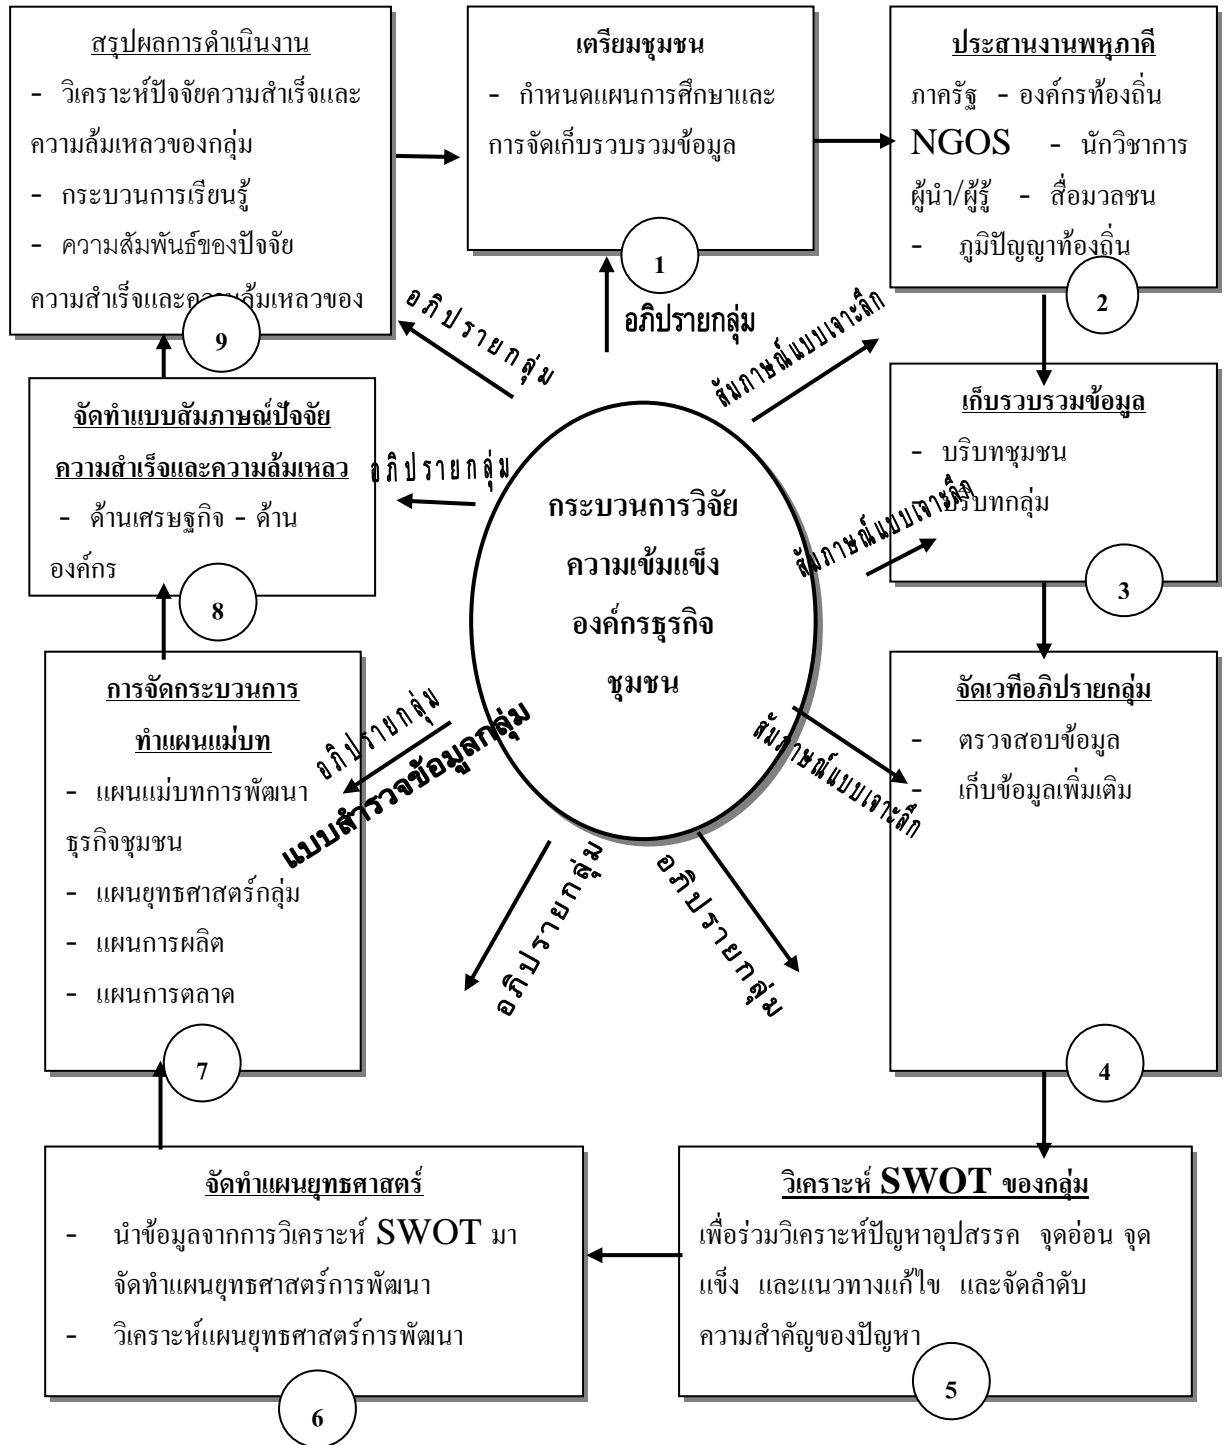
สรุปผลการดำเนินงาน

- วิเคราะห์ปัจจัยความสำเร็จและความล้มเหลวของกลุ่ม

- กระบวนการเรียนรู้

- ความสัมพันธ์ของปัจจัยความสำเร็จและค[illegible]ล้มเหลวของ

9

เตรียมชุมชน

- กำหนดแผนการศึกษาและการจัดเก็บรวบรวมข้อมูล

1

ประสานงานพหุภาคี

ภาครัฐ - องค์กรท้องถิ่น

NGOS - นักวิชาการ

ผู้นำ/ผู้รู้ - สื่อมวลชน

- ภูมิปัญญาท้องถิ่น

2

อภิปรายกลุ่ม

อภิปรายกลุ่ม

สัมภาษณ์แบบเจาะลึก

จัดทำแบบสัมภาษณ์ปัจจัยความสำเร็จและความล้มเหลว

- ด้านเศรษฐกิจ - ด้านองค์กร

8

อภิปรายกลุ่ม

กระบวนการวิจัยความเข้มแข็งองค์กรธุรกิจชุมชน

เก็บรวบรวมข้อมูล

- บริบทชุมชน

- บริบทกลุ่ม

3

สัมภาษณ์แบบเจาะลึก

การจัดกระบวนการทำแผนแม่บท

- แผนแม่บทการพัฒนาธุรกิจชุมชน

- แผนยุทธศาสตร์กลุ่ม

- แผนการผลิต

- แผนการตลาด

7

อภิปรายกลุ่ม

แบบสำรวจข้อมูลกลุ่ม

จัดเวทีอภิปรายกลุ่ม

- ตรวจสอบข้อมูล

- เก็บข้อมูลเพิ่มเติม

4

สัมภาษณ์แบบเจาะลึก

อภิปรายกลุ่ม

อภิปรายกลุ่ม

จัดทำแผนยุทธศาสตร์

- นำข้อมูลจากการวิเคราะห์ SWOT มาจัดทำแผนยุทธศาสตร์การพัฒนา

- วิเคราะห์แผนยุทธศาสตร์การพัฒนา

6

วิเคราะห์ SWOT ของกลุ่ม

เพื่อร่วมวิเคราะห์ปัญหาอุปสรรค จุดอ่อน จุดแข็ง และแนวทางแก้ไข และจัดลำดับความสำคัญของปัญหา

5